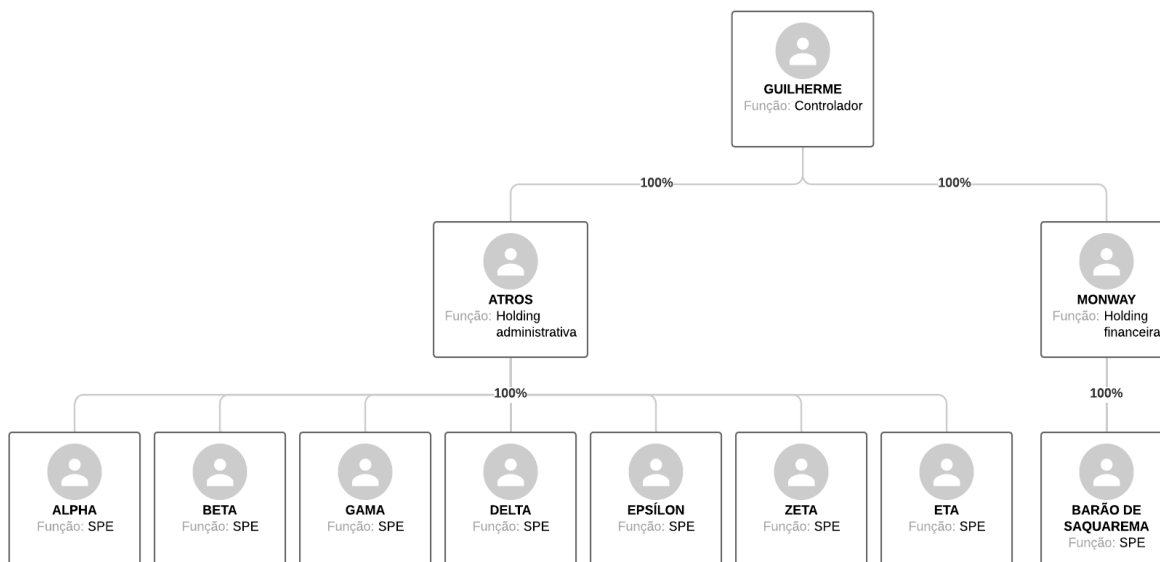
GUILHERME
Função: Controlador

100%

100%

ATROS
Função: Holding administrativa

MONWAY
Função: Holding financeira

100%

100%

ALPHA
Função: SPE

BETA
Função: SPE

GAMA
Função: SPE

DELTA
Função: SPE

EPSÍLON
Função: SPE

ZETA
Função: SPE

ETA
Função: SPE

BARÃO DE SAQUAREMA
Função: SPE